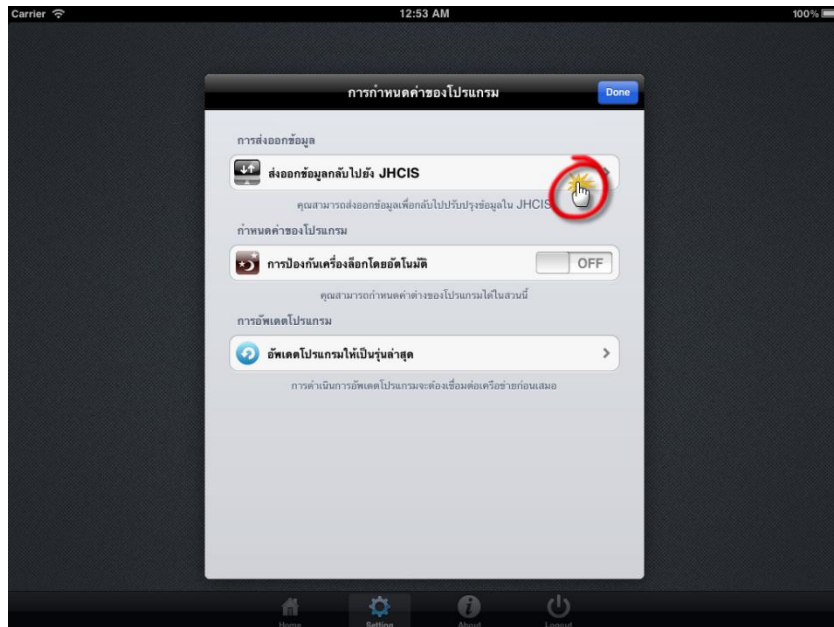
Carrier

12:53 AM

100%

การกำหนดค่าของโปรแกรม

Done

การส่งออกข้อมูล

ส่งออกข้อมูลกลับไปยัง JHCIS

คุณสามารถส่งออกข้อมูลเพื่อกลับไปปรับปรุงข้อมูลใน JHCIS

กำหนดค่าของโปรแกรม

การป้องกันเครื่องล็อกโดยอัตโนมัติ

OFF

คุณสามารถกำหนดค่าต่างของโปรแกรมได้ในส่วนนี้

การอัพเดตโปรแกรม

อัพเดตโปรแกรมให้เป็นรุ่นล่าสุด

การดำเนินการอัพเดตโปรแกรมจะต้องเชื่อมต่อเครือข่ายก่อนเสมอ

Home

Setting

About

Logout